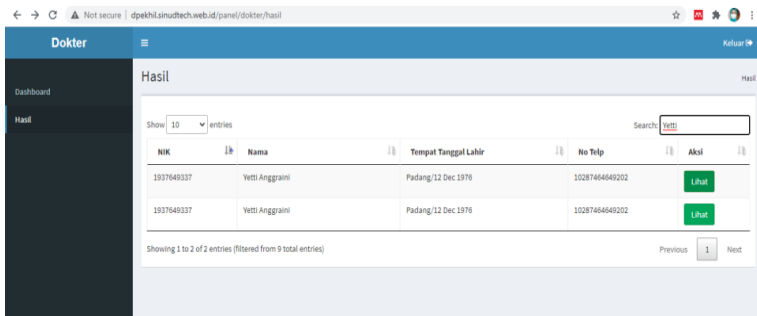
Not secure | dpekhil.sinudtech.web.id/panel/dokter/hasil

Dokter

Keluar

Dashboard

Hasil

Hasil

Hasil

Show 10 entries

Search: Yetti

| NIK | Nama | Tempat Tanggal Lahir | No Telp | Aksi |
|---|---|---|---|---|
| 1937649337 | Yetti Anggraini | Padang/12 Dec 1976 | 10287464649202 | Lihat |
| 1937649337 | Yetti Anggraini | Padang/12 Dec 1976 | 10287464649202 | Lihat |

Showing 1 to 2 of 2 entries (filtered from 9 total entries)

Previous 1 Next